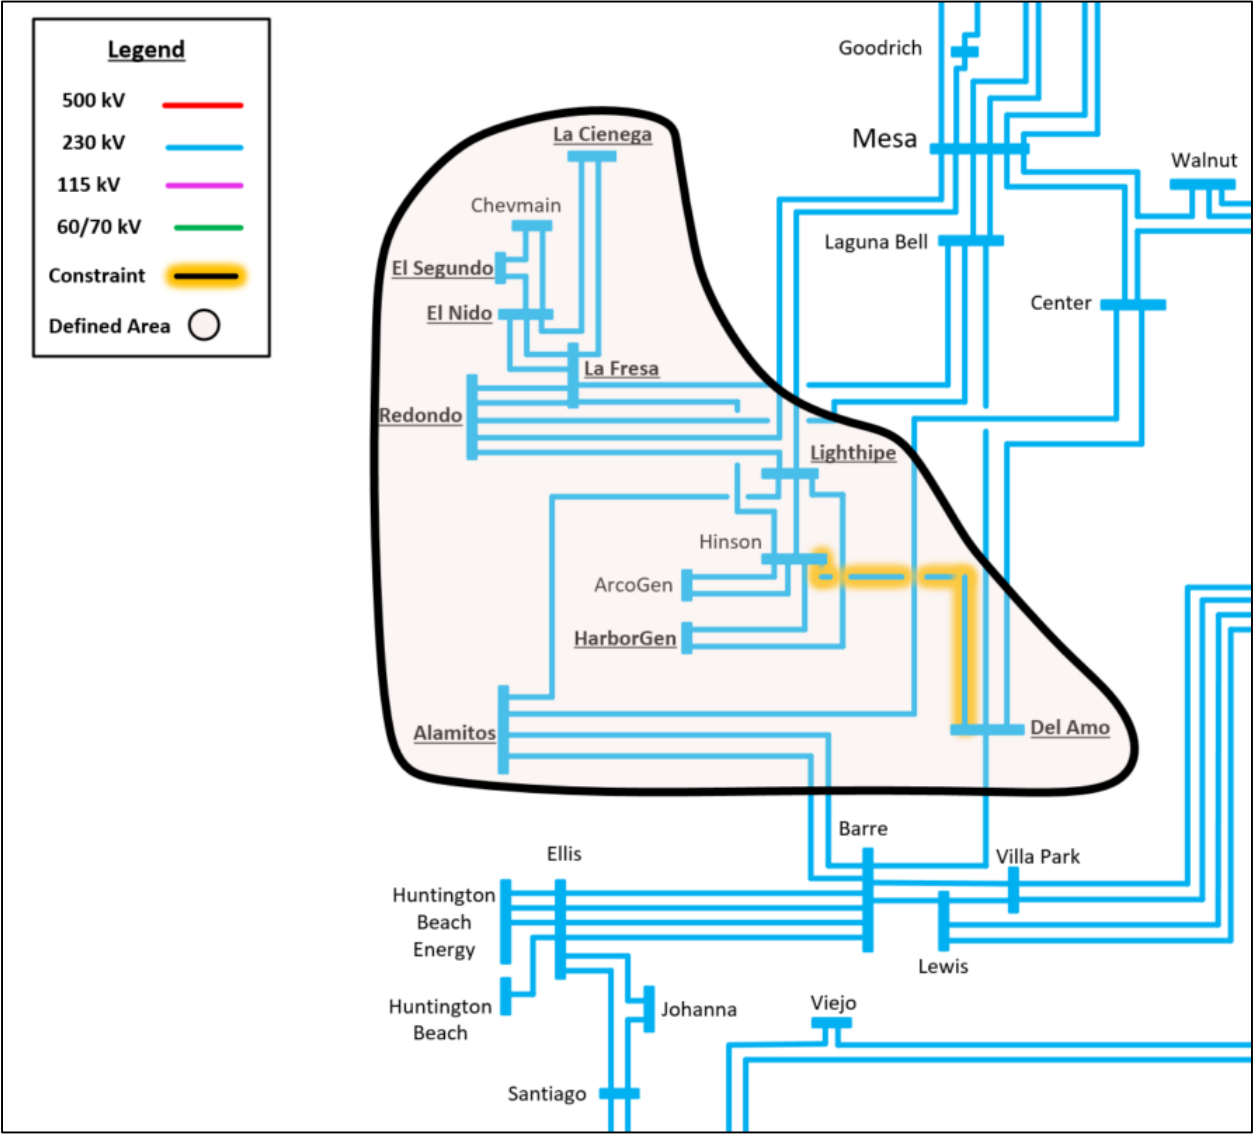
Legend

500 kV

230 kV

115 kV

60/70 kV

Constraint

Defined Area

Goodrich

Mesa

Walnut

La Cienega

Chevmain

El Segundo

El Nido

La Fresa

Redondo

Laguna Bell

Center

Lighthipe

Hinson

ArcoGen

HarborGen

Alamitos

Del Amo

Barre

Ellis

Villa Park

Huntington Beach Energy

Lewis

Huntington Beach

Johanna

Viejo

Santiago